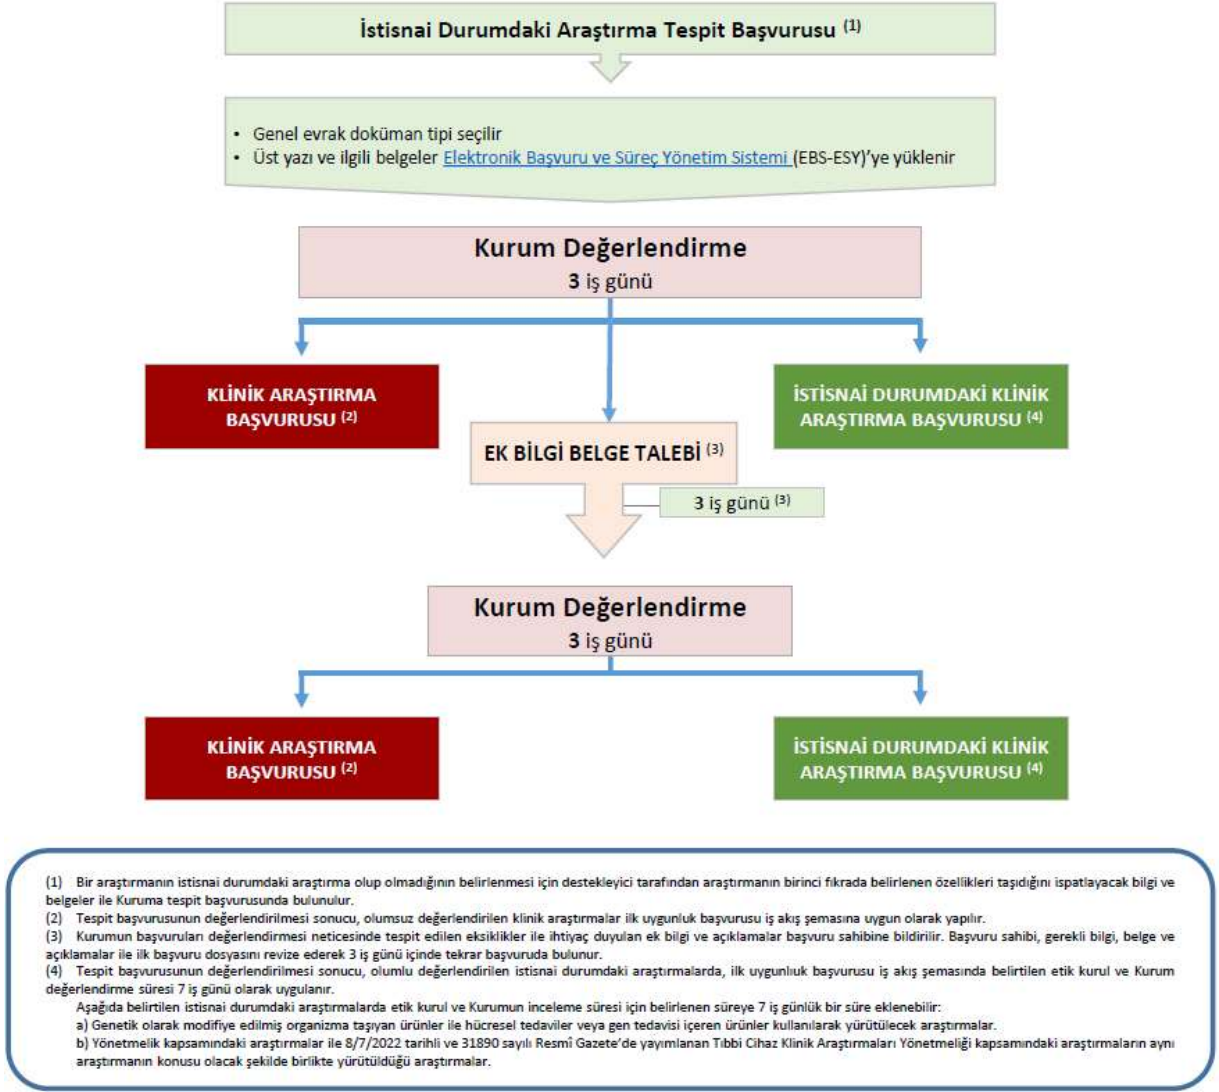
İstisnai Durumdaki Araştırma Tespit Başvurusu $^{(1)}$

• Genel evrak doküman tipi seçilir
• Üst yazı ve ilgili belgeler Elektronik Başvuru ve Süreç Yönetim Sistemi (EBS-ESY)'ye yüklenir

Kurum Değerlendirme
3 iş günü

KLİNİK ARAŞTIRMA BAŞVURUSU $^{(2)}$

İSTİSNAİ DURUMDAKİ KLİNİK ARAŞTIRMA BAŞVURUSU $^{(4)}$

EK BİLGİ BELGE TALEBİ $^{(3)}$

3 iş günü $^{(3)}$

Kurum Değerlendirme
3 iş günü

KLİNİK ARAŞTIRMA BAŞVURUSU $^{(2)}$

İSTİSNAİ DURUMDAKİ KLİNİK ARAŞTIRMA BAŞVURUSU $^{(4)}$

(1) Bir araştırmanın istisnai durumdaki araştırma olup olmadığının belirlenmesi için destekleyici tarafından araştırmanın birinci fıkrada belirlenen özellikleri taşıdığını ispatlayacak bilgi ve belgeler ile Kuruma tespit başvurusunda bulunulur.
(2) Tespit başvurusunun değerlendirilmesi sonucu, olumsuz değerlendirilen klinik araştırmalar ilk uygunluk başvurusu iş akış şemasına uygun olarak yapılır.
(3) Kurumun başvuruları değerlendirmesi neticesinde tespit edilen eksiklikler ile ihtiyaç duyulan ek bilgi ve açıklamalar başvuru sahibine bildirilir. Başvuru sahibi, gerekli bilgi, belge ve açıklamalar ile ilk başvuru dosyasını revize ederek 3 iş günü içinde tekrar başvuruda bulunur.
(4) Tespit başvurusunun değerlendirilmesi sonucu, olumlu değerlendirilen istisnai durumdaki araştırmalarda, ilk uygunluk başvurusu iş akış şemasında belirtilen etik kurul ve Kurum değerlendirme süresi 7 iş günü olarak uygulanır.
Aşağıda belirtilen istisnai durumdaki araştırmalarda etik kurul ve Kurumun inceleme süresi için belirlenen süreye 7 iş günlük bir süre eklenebilir:
a) Genetik olarak modifiye edilmiş organizma taşıyan ürünler ile hücresel tedaviler veya gen tedavisi içeren ürünler kullanılarak yürütülecek araştırmalar.
b) Yönetmelik kapsamındaki araştırmalar ile 8/7/2022 tarihli ve 31890 sayılı Resmî Gazete'de yayımlanan Tıbbi Cihaz Klinik Araştırmaları Yönetmeliği kapsamındaki araştırmaların aynı araştırmanın konusu olacak şekilde birlikte yürütüldüğü araştırmalar.